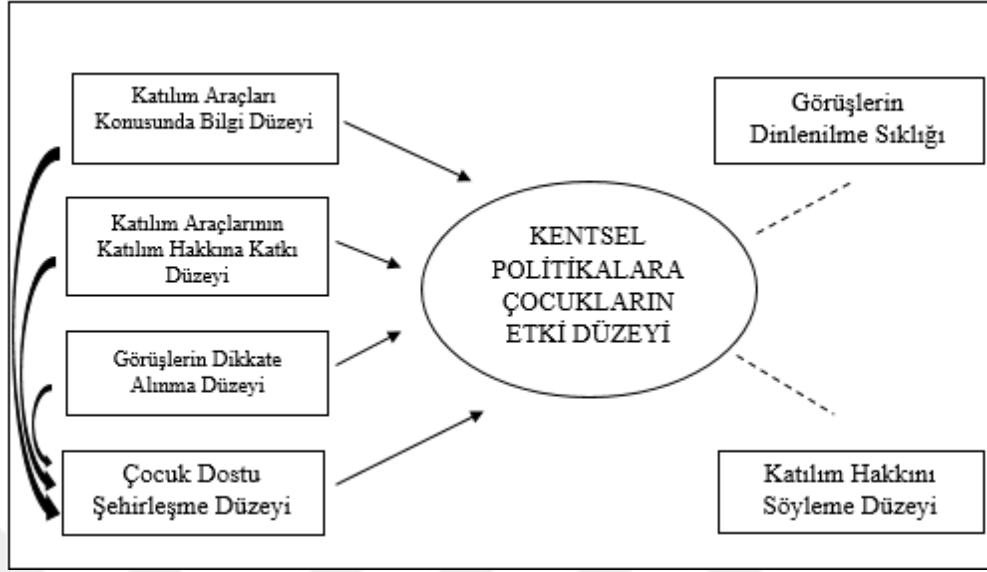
Katılım Araçları Konusunda Bilgi Düzeyi

Katılım Araçlarının Katılım Hakkına Katkı Düzeyi

Görüşlerin Dikkate Alınma Düzeyi

Çocuk Dostu Şehirleşme Düzeyi

KENTSEL POLİTİKALARA ÇOCUKLARIN ETKİ DÜZEYİ

Görüşlerin Dinlenilme Sıklığı

Katılım Hakkını Söyleme Düzeyi